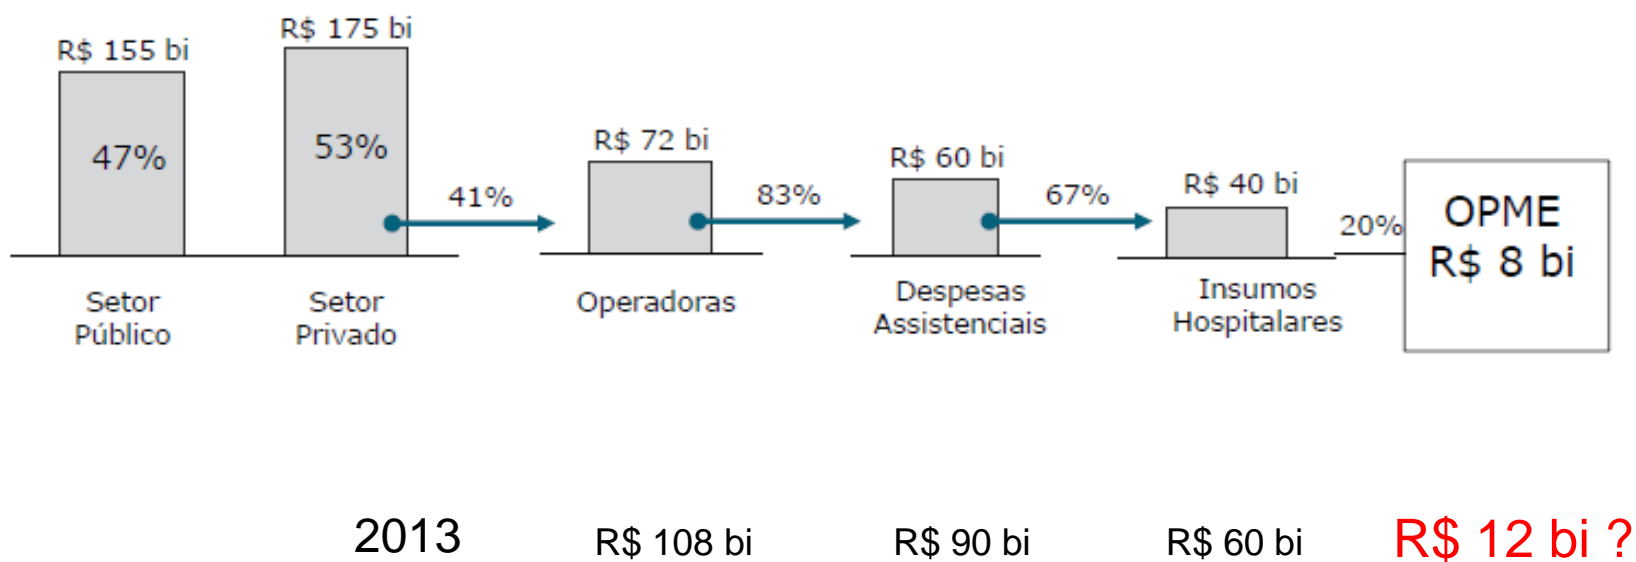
R$ 155 bi

47%

Setor Público

R$ 175 bi

53%

Setor Privado

41%

R$ 72 bi

Operadoras

83%

R$ 60 bi

Despesas Assistenciais

67%

R$ 40 bi

Insumos Hospitalares

20%

OPME
R$ 8 bi

2013

R$ 108 bi

R$ 90 bi

R$ 60 bi

R$ 12 bi ?